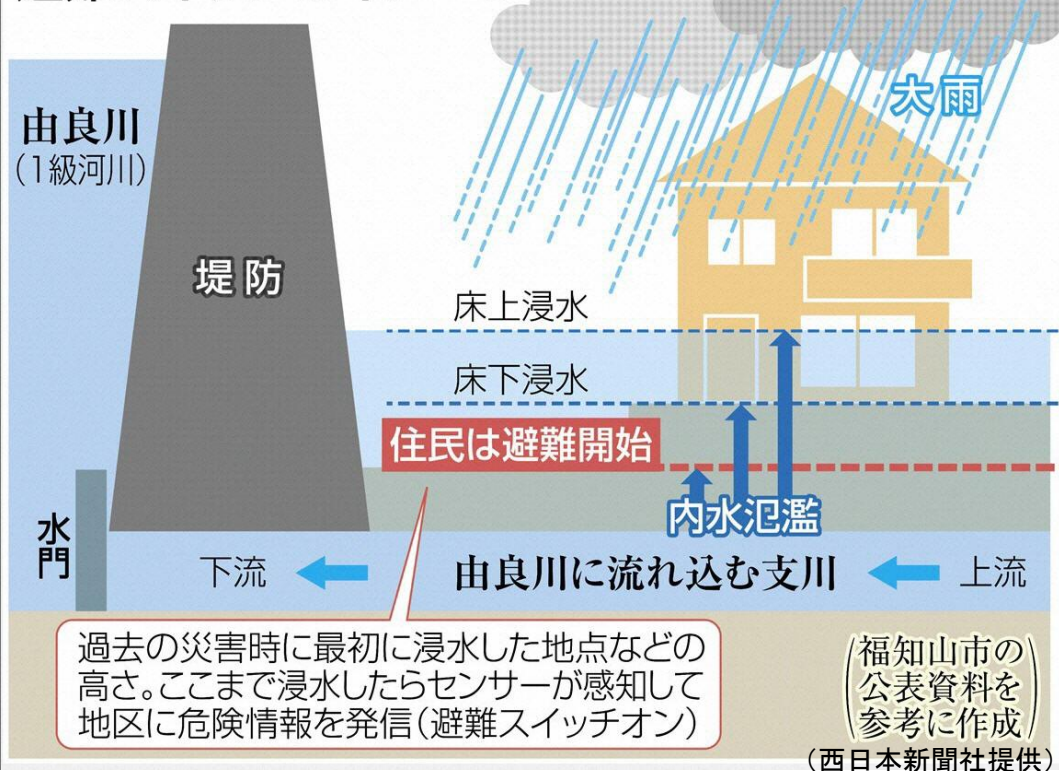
由良川
(1級河川)

堤防

大雨

床上浸水

床下浸水

住民は避難開始

内水氾濫

水門

下流

由良川に流れ込む支川

上流

過去の災害時に最初に浸水した地点などの高さ。ここまで浸水したらセンサーが感知して地区に危険情報を発信(避難スイッチオン)

福知山市の公表資料を参考に作成

(西日本新聞社提供)